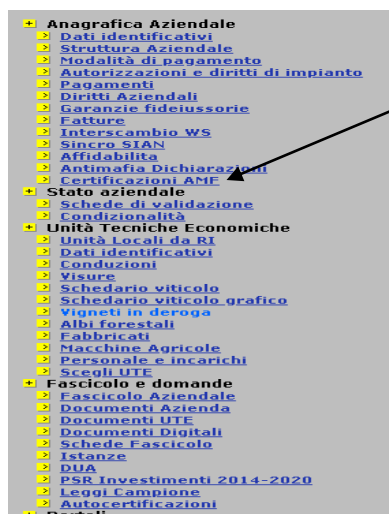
Anagrafica Aziendale
Dati identificativi
Struttura Aziendale
Modalità di pagamento
Autorizzazioni e diritti di impianto
Pagamenti
Diritti Aziendali
Garanzie fideiussorie
Fatture
Interscambio WS
Sincro SIAN
Affidabilita
Antimafia Dichiarazioni
Certificazioni AMF
Stato aziendale
Schede di validazione
Condizionalità
Unità Tecniche Economiche
Unità Locali da RI
Dati identificativi
Conduzioni
Visure
Schedario viticolo
Schedario viticolo grafico
Vigneti in deroga
Albi forestali
Fabbricati
Macchine Agricole
Personale e incarichi
Scegli UTE
Fascicolo e domande
Fascicolo Aziendale
Documenti Azienda
Documenti UTE
Documenti Digitali
Schede Fascicolo
Istanze
DUA
PSR Investimenti 2014-2020
Leggi Campione
Autocertificazioni
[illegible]